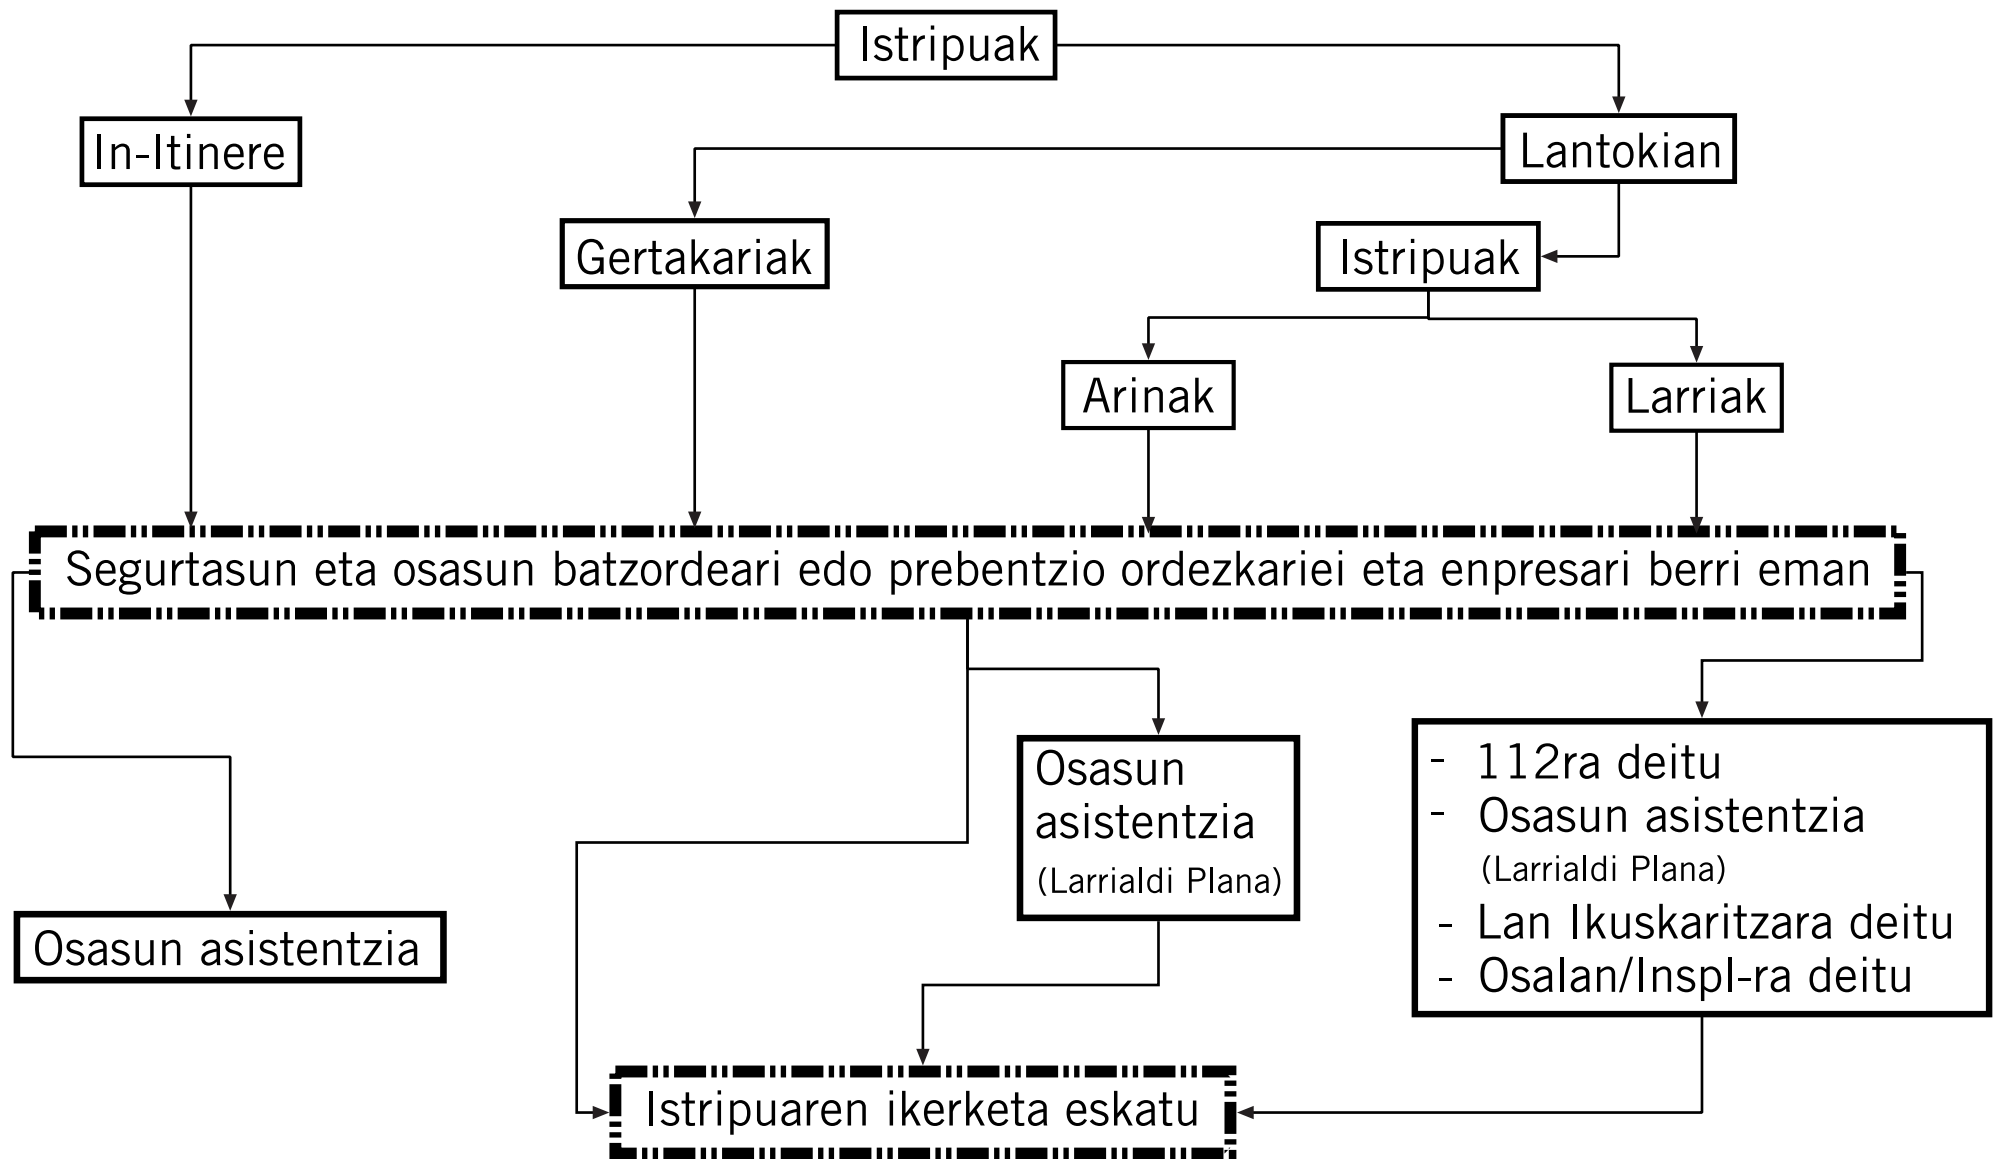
Istripuak

In-Itinere

Lantokian

Gertakariak

Istripuak

Arinak

Larriak

Segurtasun eta osasun batzordeari edo prebentzio ordezkariei eta enpresari berri eman

Osasun asistentzia
(Larrialdi Plana)

- 112ra deitu
- Osasun asistentzia
(Larrialdi Plana)
- Lan Ikuskaritzara deitu
- Osalan/Inspl-ra deitu

Osasun asistentzia

Istripuaren ikerketa eskatu